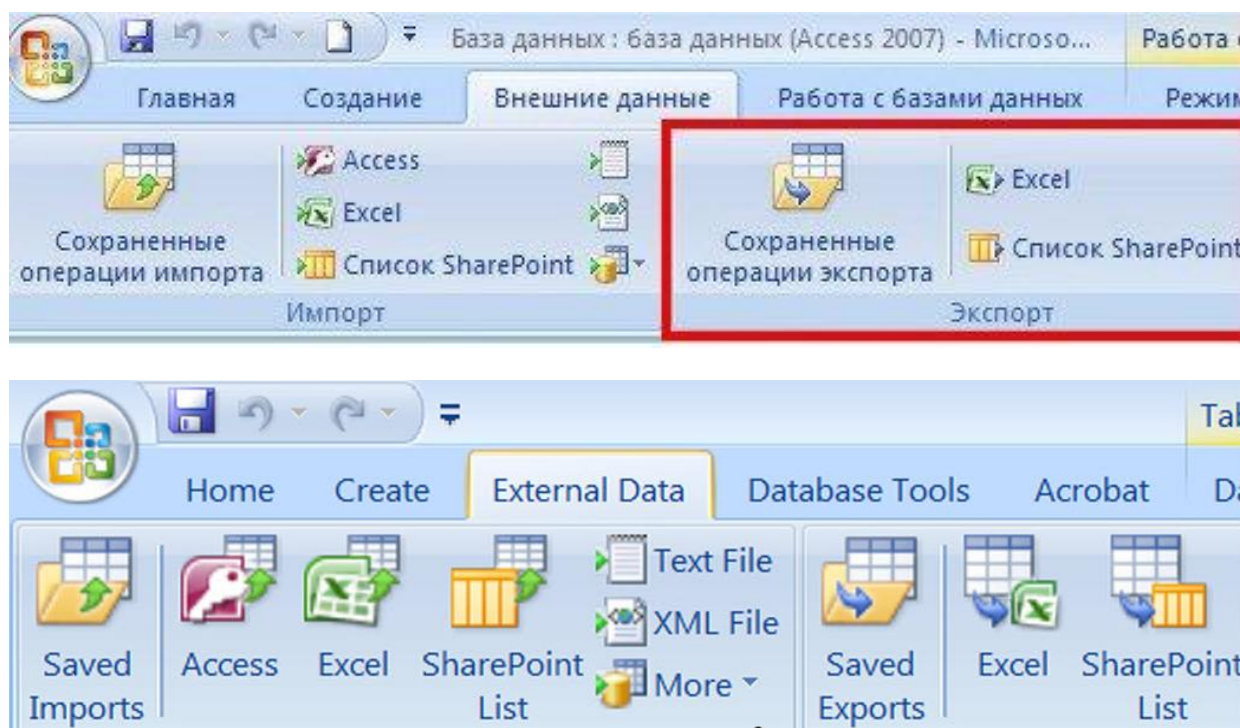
База данных : база данных (Access 2007) - Microso... Работа с

Главная Создание Внешние данные Работа с базами данных Режим

Сохраненные операции импорта

Access
Excel
Список SharePoint

Импорт

Сохраненные операции экспорта

Excel
Список SharePoint

Экспорт

Tal

Home Create External Data Database Tools Acrobat Da

Saved Imports

Access Excel SharePoint List

Text File
XML File
More

Saved Exports

Excel SharePoint List